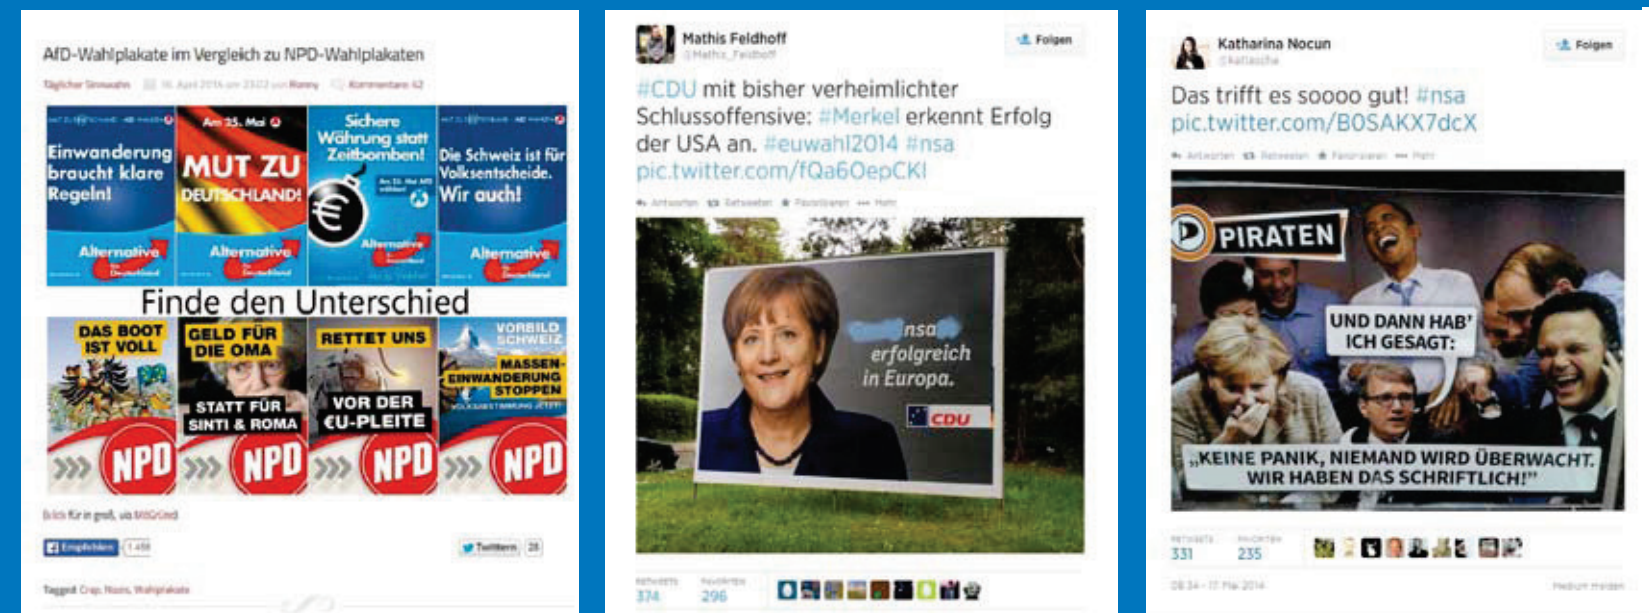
AfD-Wahlplakate im Vergleich zu NPD-Wahlplakaten

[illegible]

Am 25. Mai

Einwanderung braucht klare Regeln!

MUT ZU DEUTSCHLAND!

Sichere Währung statt Zeitbomben!

Die Schweiz ist für Volksentscheide. Wir auch!

Alternative für Deutschland

Alternative für Deutschland

Alternative für Deutschland

Alternative für Deutschland

Finde den Unterschied

DAS BOOT IST VOLL

GELD FÜR DIE OMA STATT FÜR SINTI & ROMA

RETTET UNS VOR DER €U-PLEITE

VORBILD SCHWEIZ MASSEN-EINWANDERUNG STOPPEN

NPD

NPD

NPD

NPD

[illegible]

Empfehlen 1.458

Twittern 28

Tagged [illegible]

Mathis Feldhoff
@Mathis_Feldhoff

Folgen

#CDU mit bisher verheimlichter Schlussoffensive: #Merkel erkennt Erfolg der USA an. #euwahl2014 #nsa pic.twitter.com/fQa6OepCKI

Antworten Retweeten Favorisieren Mehr

nsa erfolgreich in Europa.

CDU

RETWEETS 374 FAVORITEN 296

Katharina Nocun
@kattascha

Folgen

Das trifft es soooo gut! #nsa pic.twitter.com/B0SAKX7dcX

Antworten Retweeten Favorisieren Mehr

PIRATEN

UND DANN HAB' ICH GESAGT:

„KEINE PANIK, NIEMAND WIRD ÜBERWACHT. WIR HABEN DAS SCHRIFTLICH!"

RETWEETS 331 FAVORITEN 235

08:34 - 17. Mai 2014

Medium melden